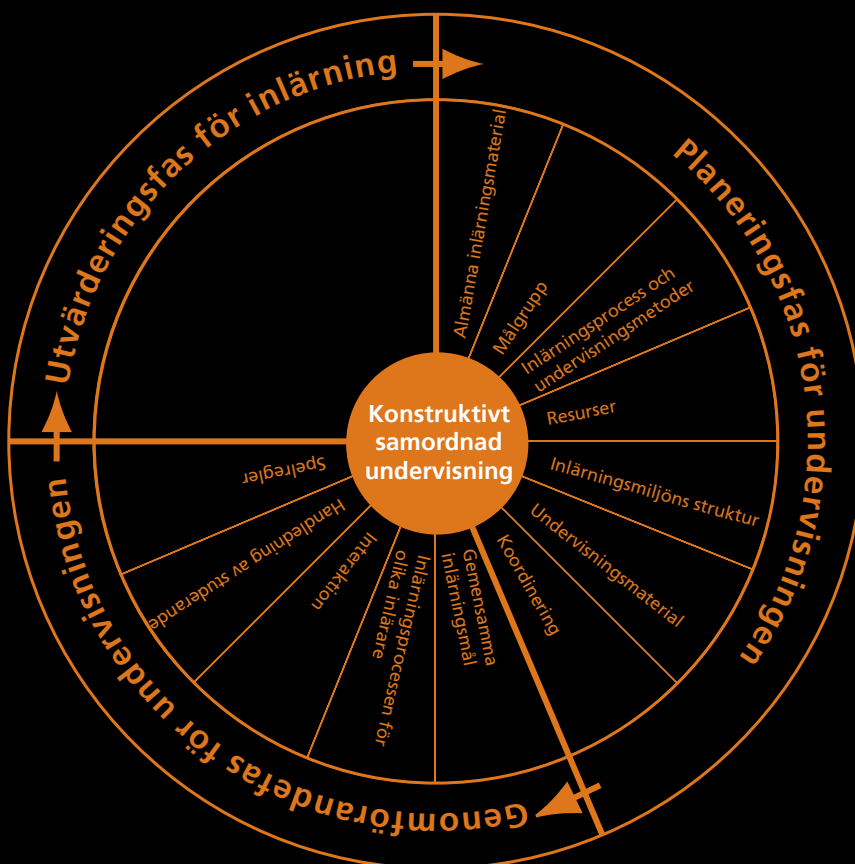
Utvärderingsfas för inlärning

Planeringsfas för undervisningen

Genomförandefas för undervisningen

Konstruktivt samordnad undervisning

Almänna inlärningsmaterial

Målgrupp

Inlärningsprocess och undervisningsmetoder

Resurser

Inlärningsmiljöns struktur

Undervisningsmaterial

Koordinering

Gemensamma inlärningsmål

Inlärningsprocessen för olika inlärare

Interaktion

Handledning av studerande

Spelregler